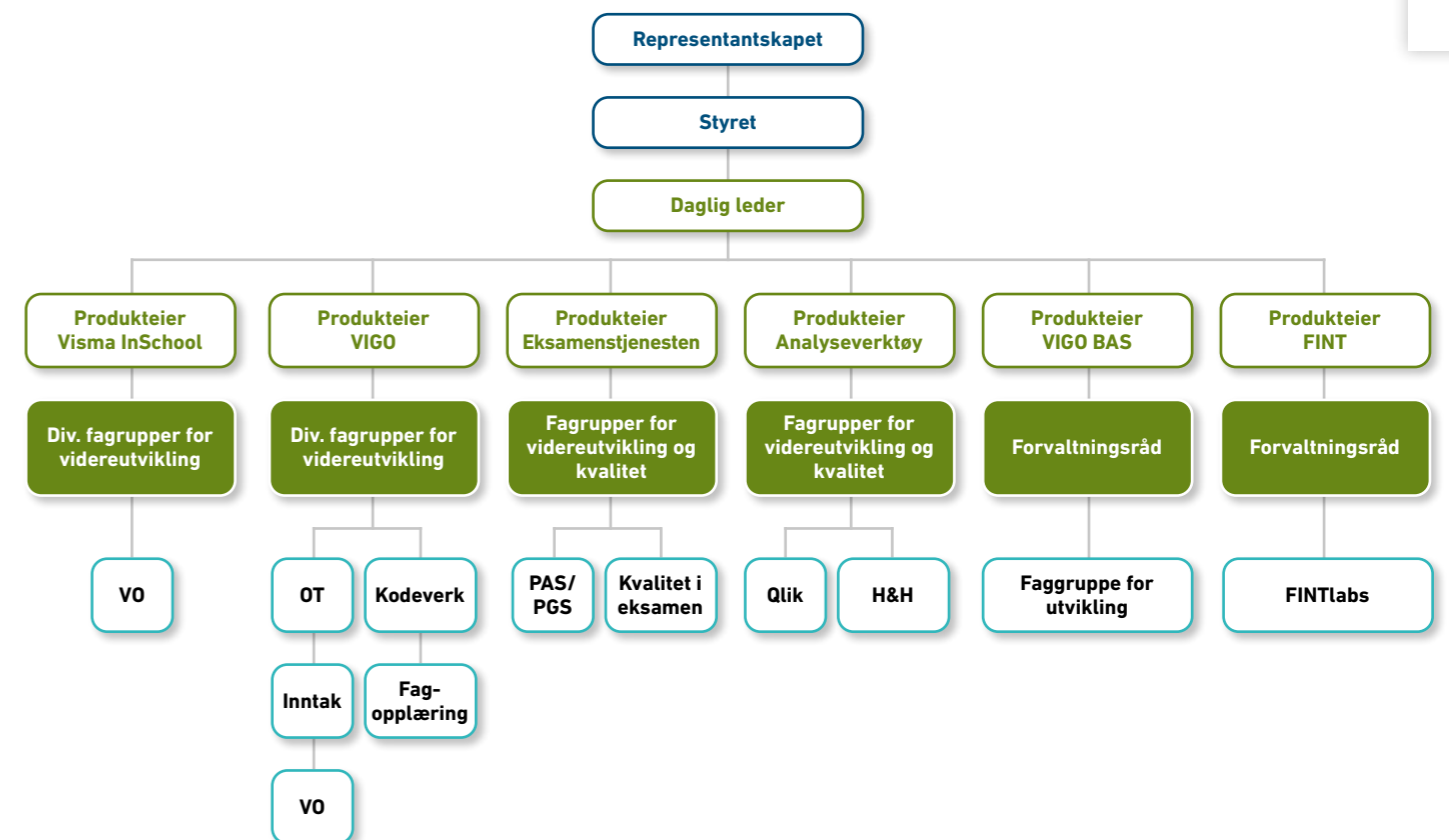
Representantskapet

Styret

Daglig leder

Produkteier Visma InSchool

Div. fagrupper for videreutvikling

VO

Produkteier VIGO

Div. fagrupper for videreutvikling

OT

Kodeverk

Inntak

Fag-opplæring

VO

Produkteier Eksamenstjenesten

Fagrupper for videreutvikling og kvalitet

PAS/ PGS

Kvalitet i eksamen

Produkteier Analyseverktøy

Fagrupper for videreutvikling og kvalitet

Qlik

H&H

Produkteier VIGO BAS

Forvaltningsråd

Faggruppe for utvikling

Produkteier FINT

Forvaltningsråd

FINTlabs